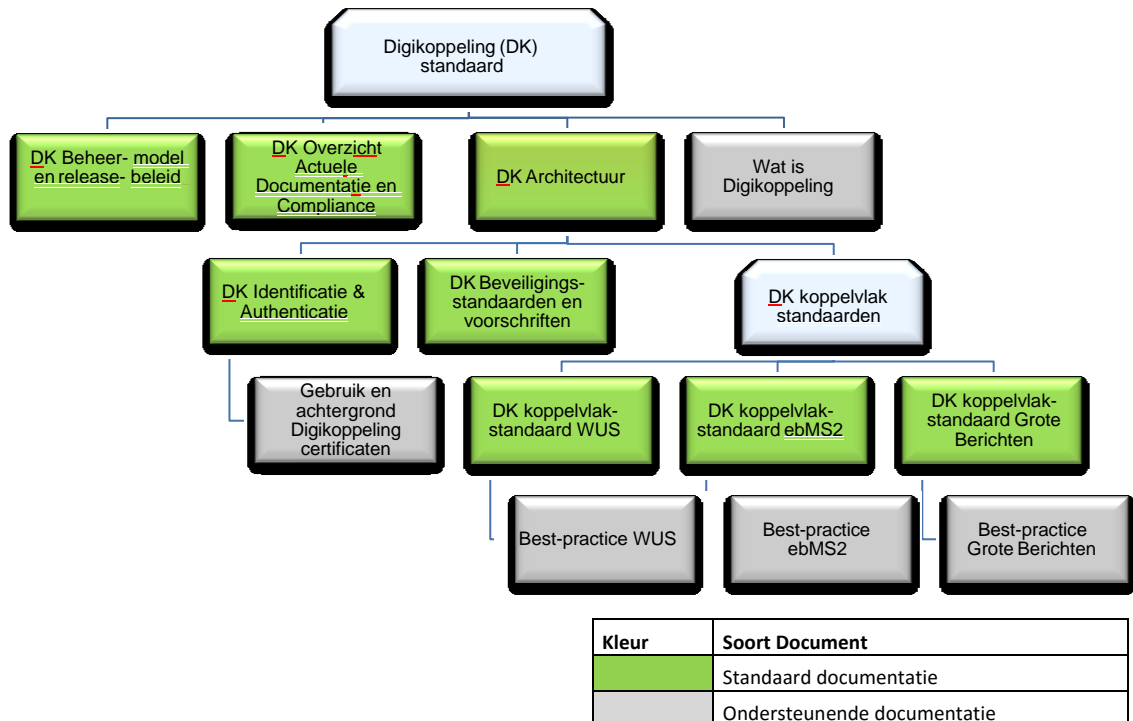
Digikoppeling (DK) standaard

DK Beheer- model en release- beleid

DK Overzicht Actuele Documentatie en Compliance

DK Architectuur

Wat is Digikoppeling

DK Identificatie & Authenticatie

DK Beveiligings-standaarden en voorschriften

DK koppelvlak standaarden

Gebruik en achtergrond Digikoppeling certificaten

DK koppelvlak-standaard WUS

DK koppelvlak-standaard ebMS2

DK koppelvlak-standaard Grote Berichten

Best-practice WUS

Best-practice ebMS2

Best-practice Grote Berichten

| Kleur | Soort Document |
|---|---|
| | Standaard documentatie |
| | Ondersteunende documentatie |